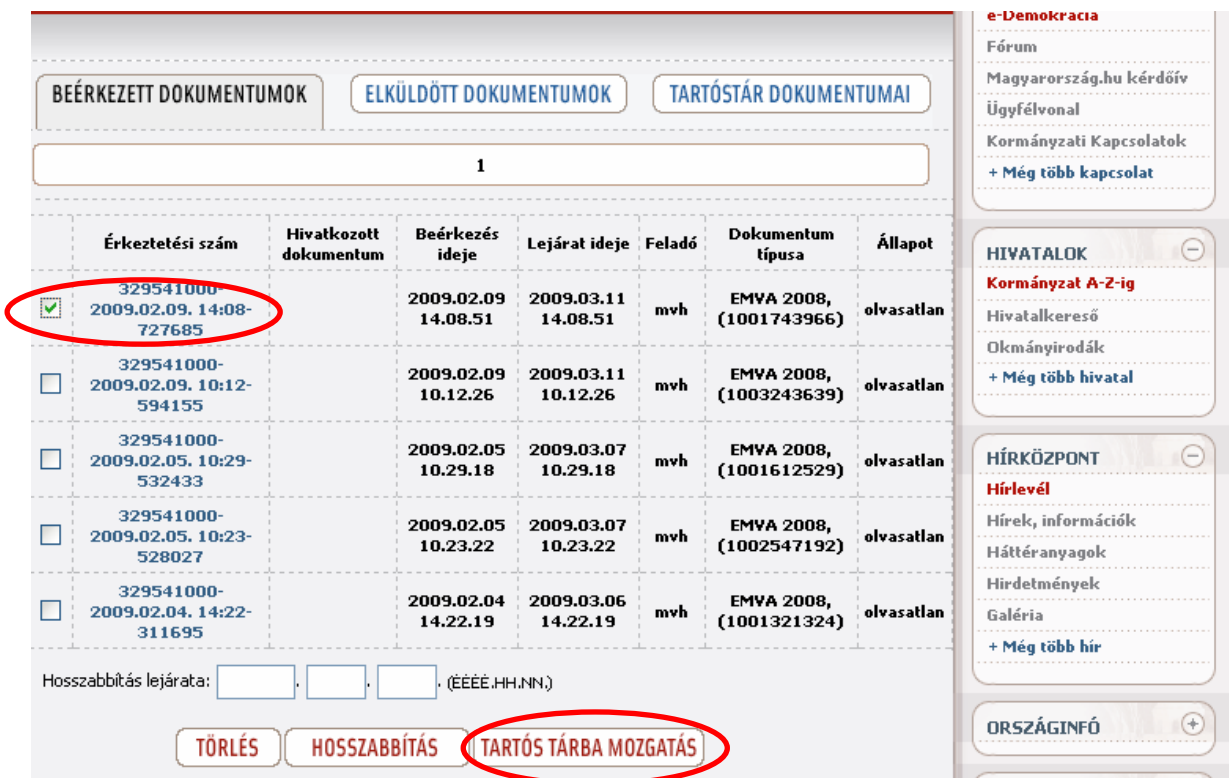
BEÉRKEZETT DOKUMENTUMOK | ELKÜLDÖTT DOKUMENTUMOK | TARTÓSTÁR DOKUMENTUMAI

1

| | Érkeztetési szám | Hivatkozott dokumentum | Beérkezés ideje | Lejárat ideje | Feladó | Dokumentum típusa | Állapot |
|---|---|---|---|---|---|---|---|
| ☑ | 329541000-2009.02.09. 14:08-727685 | | 2009.02.09 14.08.51 | 2009.03.11 14.08.51 | mvh | EMVA 2008, (1001743966) | olvasatlan |
| ☐ | 329541000-2009.02.09. 10:12-594155 | | 2009.02.09 10.12.26 | 2009.03.11 10.12.26 | mvh | EMVA 2008, (1003243639) | olvasatlan |
| ☐ | 329541000-2009.02.05. 10:29-532433 | | 2009.02.05 10.29.18 | 2009.03.07 10.29.18 | mvh | EMVA 2008, (1001612529) | olvasatlan |
| ☐ | 329541000-2009.02.05. 10:23-528027 | | 2009.02.05 10.23.22 | 2009.03.07 10.23.22 | mvh | EMVA 2008, (1002547192) | olvasatlan |
| ☐ | 329541000-2009.02.04. 14:22-311695 | | 2009.02.04 14.22.19 | 2009.03.06 14.22.19 | mvh | EMVA 2008, (1001321324) | olvasatlan |

Hosszabbítás lejárata: . . (ÉÉÉÉ.HH.NN.)

TÖRLÉS | HOSSZABBÍTÁS | TARTÓS TÁRBA MOZGATÁS

e-Demokrácia
Fórum
Magyarország.hu kérdőív
Ügyfélvonal
Kormányzati Kapcsolatok
+ Még több kapcsolat

HIVATALOK
Kormányzat A-Z-ig
Hivatalkereső
Okmányirodák
+ Még több hivatal

HÍRKÖZPONT
Hírlevél
Hírek, információk
Háttéranyagok
Hirdetmények
Galéria
+ Még több hír

ORSZÁGINFÓ